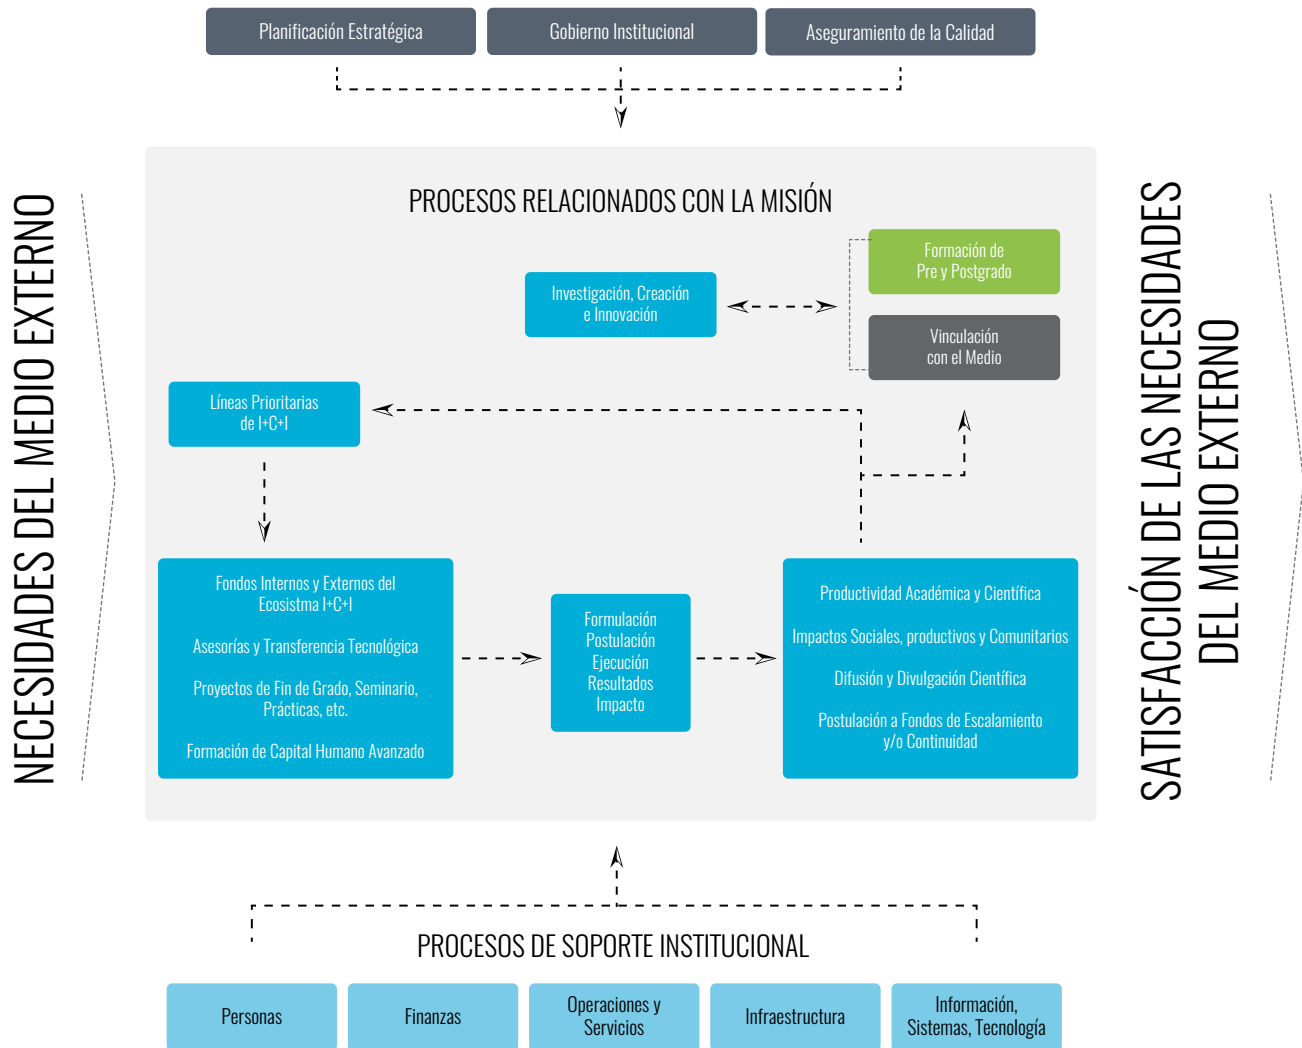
Planificación Estratégica

Gobierno Institucional

Aseguramiento de la Calidad

NECESIDADES DEL MEDIO EXTERNO

PROCESOS RELACIONADOS CON LA MISIÓN

Investigación, Creación e Innovación

Formación de Pre y Postgrado

Vinculación con el Medio

Líneas Prioritarias de I+C+I

Fondos Internos y Externos del Ecosistema I+C+I

Asesorías y Transferencia Tecnológica

Proyectos de Fin de Grado, Seminario, Prácticas, etc.

Formación de Capital Humano Avanzado

Formulación
Postulación
Ejecución
Resultados
Impacto

Productividad Académica y Científica

Impactos Sociales, productivos y Comunitarios

Difusión y Divulgación Científica

Postulación a Fondos de Escalamiento y/o Continuidad

SATISFACCIÓN DE LAS NECESIDADES DEL MEDIO EXTERNO

PROCESOS DE SOPORTE INSTITUCIONAL

Personas

Finanzas

Operaciones y Servicios

Infraestructura

Información, Sistemas, Tecnología